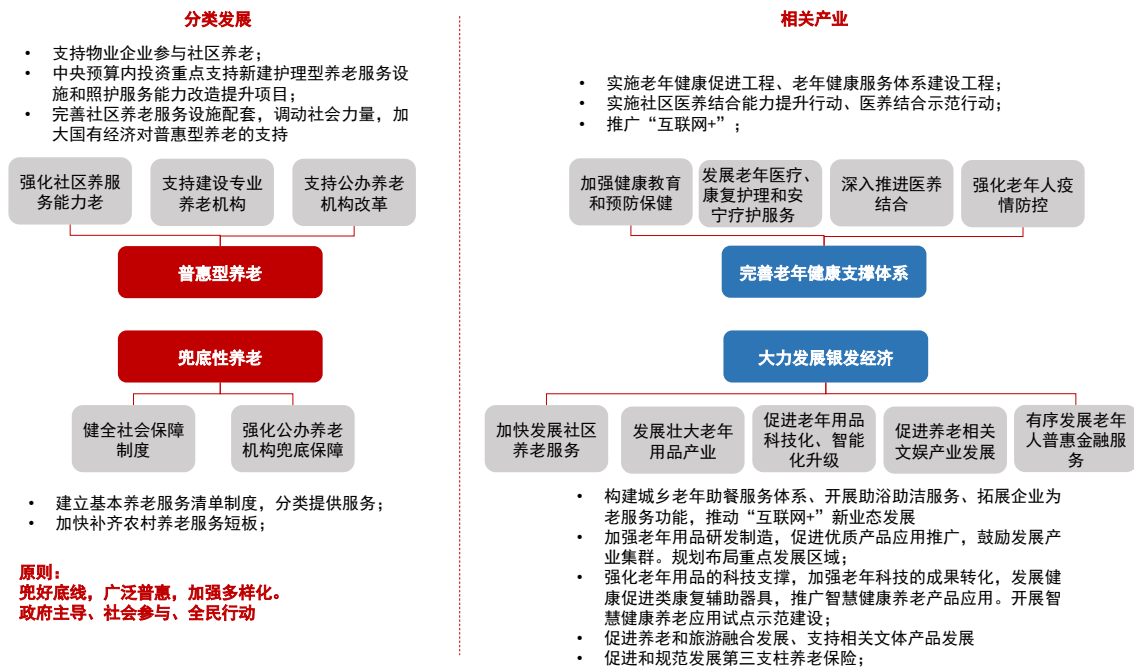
分类发展

• 支持物业企业参与社区养老；
• 中央预算内投资重点支持新建护理型养老服务设施和照护服务能力改造提升项目；
• 完善社区养老服务设施配套，调动社会力量，加大国有经济对普惠型养老的支持

强化社区养服务能力老

支持建设专业养老机构

支持公办养老机构改革

普惠型养老

兜底性养老

健全社会保障制度

强化公办养老机构兜底保障

• 建立基本养老服务清单制度，分类提供服务；
• 加快补齐农村养老服务短板；

原则：
兜好底线，广泛普惠，加强多样化。
政府主导、社会参与、全民行动

相关产业

• 实施老年健康促进工程、老年健康服务体系建设工程；
• 实施社区医养结合能力提升行动、医养结合示范行动；
• 推广“互联网+”；

加强健康教育和预防保健

发展老年医疗、康复护理和安宁疗护服务

深入推进医养结合

强化老年人疫情防控

完善老年健康支撑体系

大力发展银发经济

加快发展社区养老服务

发展壮大老年用品产业

促进老年用品科技化、智能化升级

促进养老相关文娱产业发展

有序发展老年人普惠金融服务

• 构建城乡老年助餐服务体系、开展助浴助洁服务、拓展企业为老服务功能，推动“互联网+”新业态发展
• 加强老年用品研发制造，促进优质产品应用推广，鼓励发展产业集群。规划布局重点发展区域；
• 强化老年用品的科技支撑，加强老年科技的成果转化，发展健康促进类康复辅助器具，推广智慧健康养老产品应用。开展智慧健康养老应用试点示范建设；
• 促进养老和旅游融合发展、支持相关文体产品发展
• 促进和规范发展第三支柱养老保险；